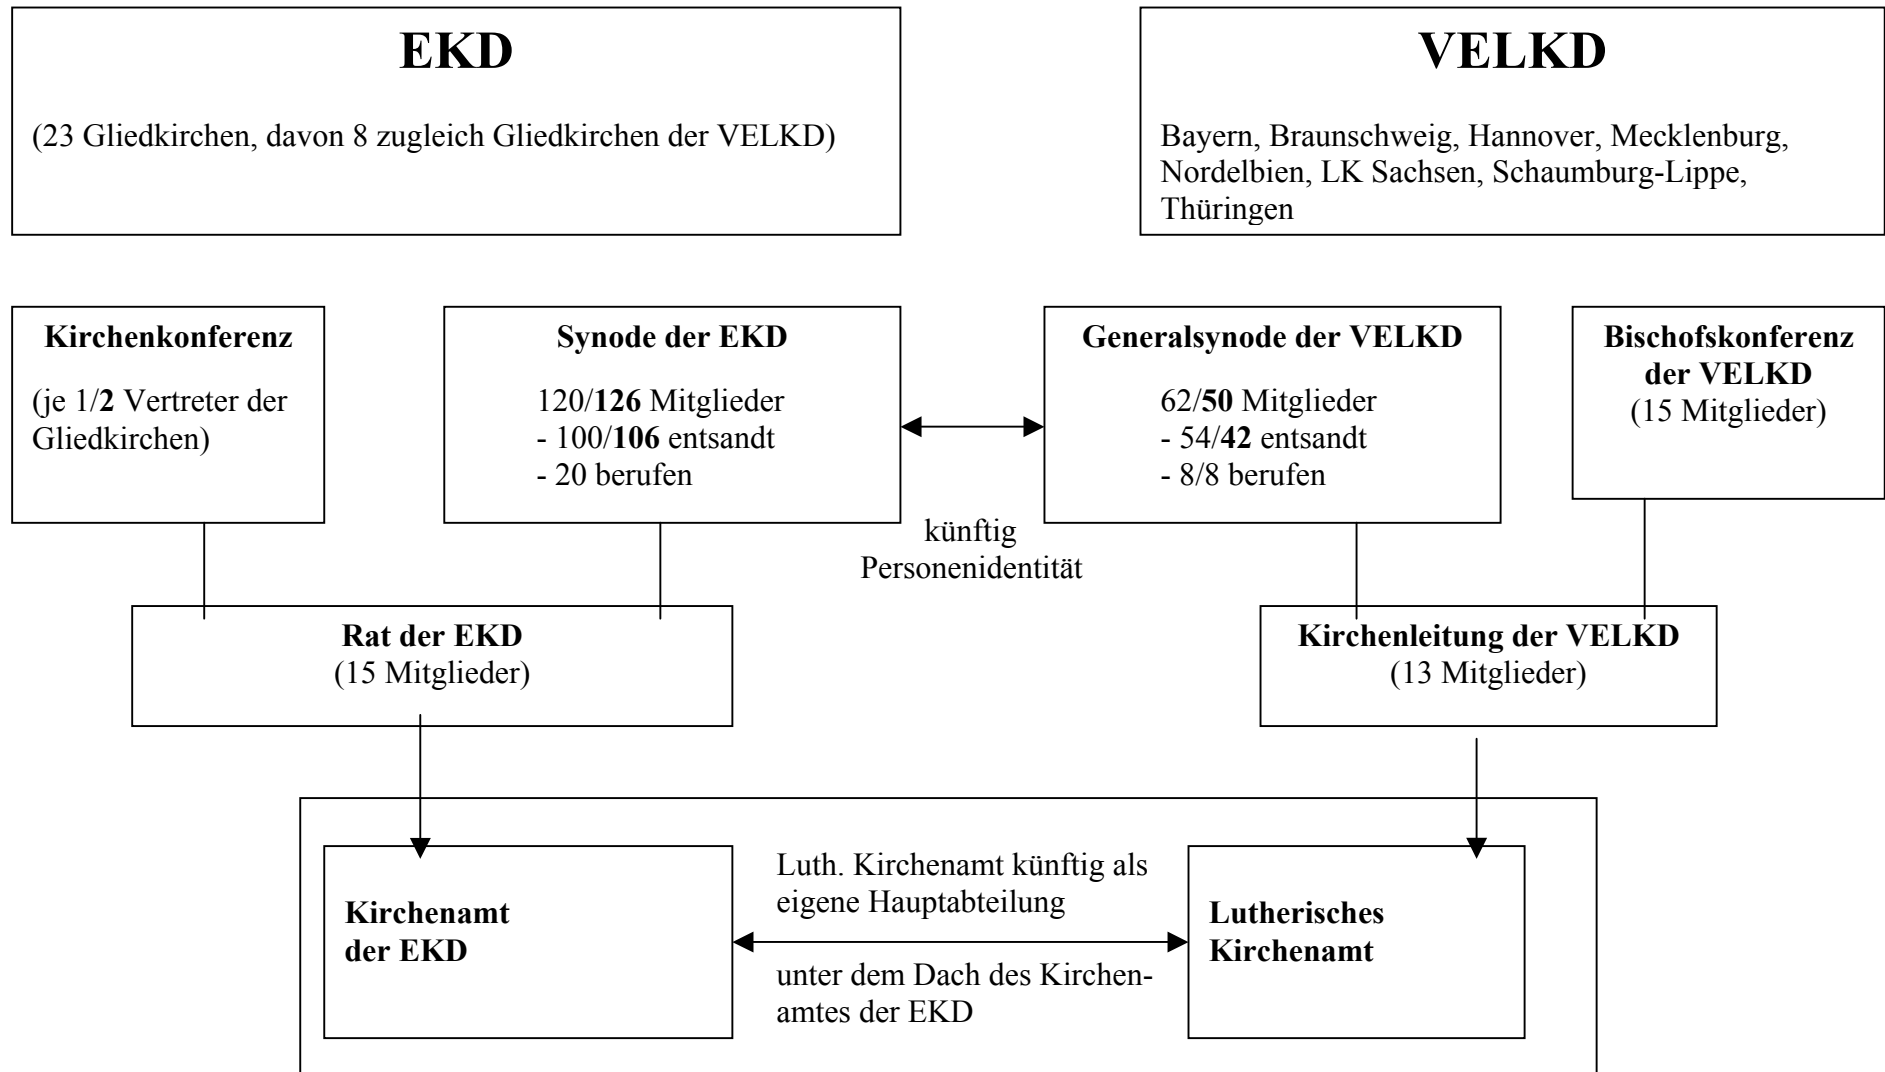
EKD

(23 Gliedkirchen, davon 8 zugleich Gliedkirchen der VELKD)

VELKD

Bayern, Braunschweig, Hannover, Mecklenburg, Nordelbien, LK Sachsen, Schaumburg-Lippe, Thüringen

Kirchenkonferenz

(je 1/2 Vertreter der Gliedkirchen)

Synode der EKD

120/126 Mitglieder
- 100/106 entsandt
- 20 berufen

Generalsynode der VELKD

62/50 Mitglieder
- 54/42 entsandt
- 8/8 berufen

Bischofskonferenz der VELKD
(15 Mitglieder)

künftig Personenidentität

Rat der EKD
(15 Mitglieder)

Kirchenleitung der VELKD
(13 Mitglieder)

Kirchenamt der EKD

Luth. Kirchenamt künftig als eigene Hauptabteilung

unter dem Dach des Kirchenamtes der EKD

Lutherisches Kirchenamt